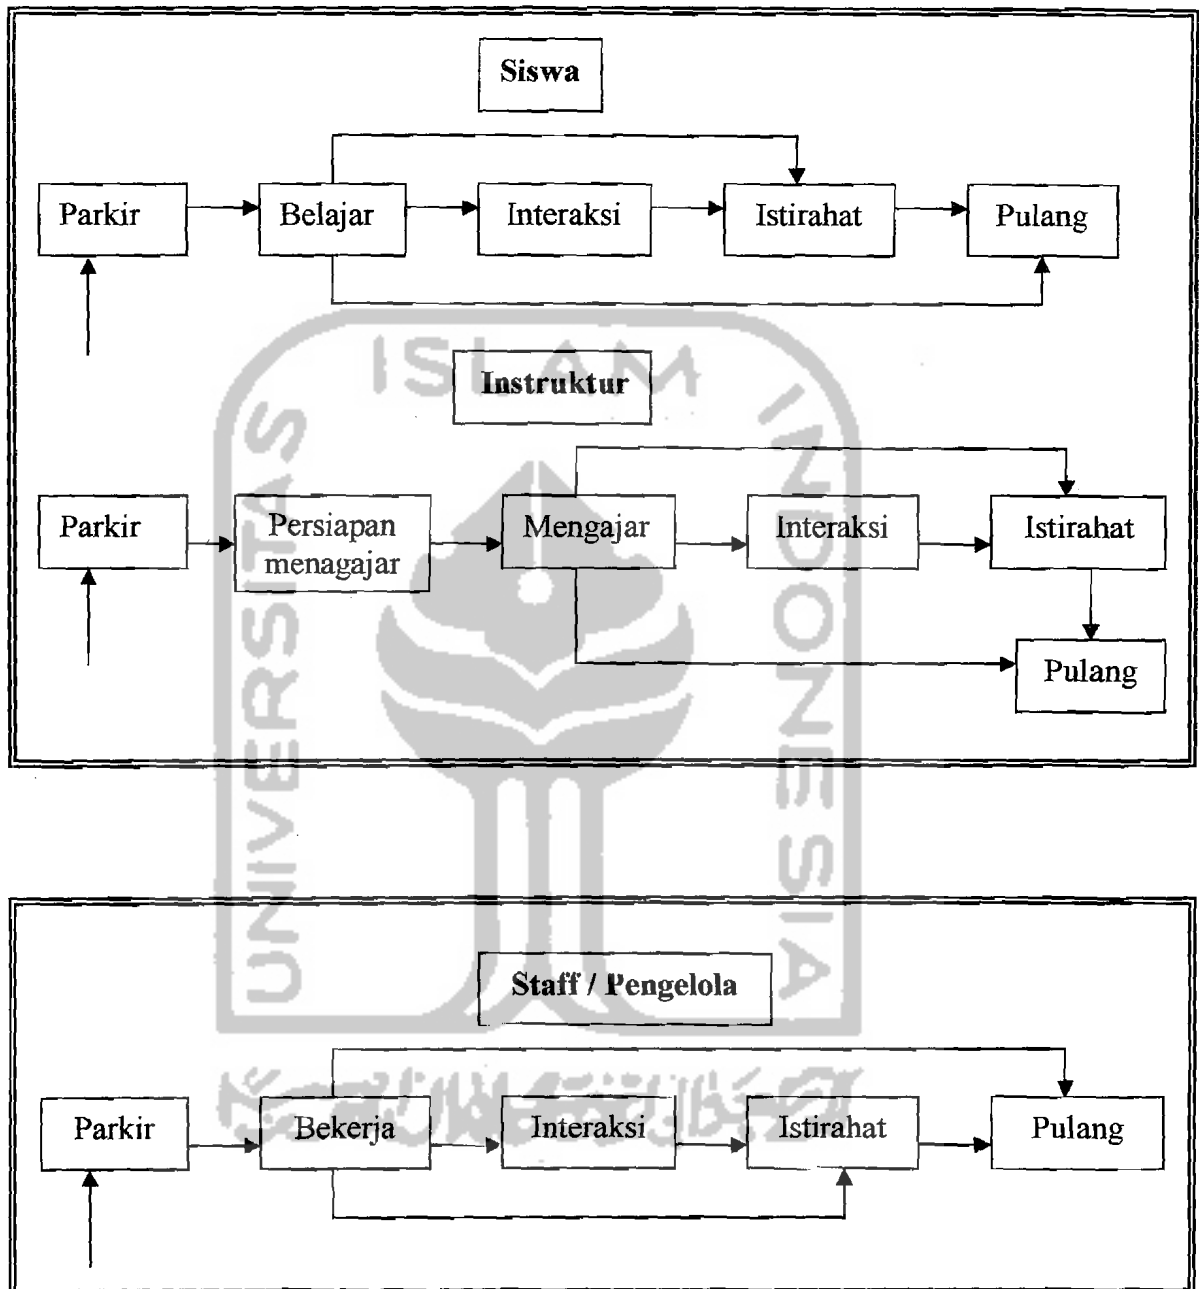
Siswa

Parkir

Belajar

Interaksi

Istirahat

Pulang

Instruktur

Parkir

Persiapan menagajar

Mengajar

Interaksi

Istirahat

Pulang

Staff / Pengelola

Parkir

Bekerja

Interaksi

Istirahat

Pulang

UNIVERSITAS ISLAM INDONESIA